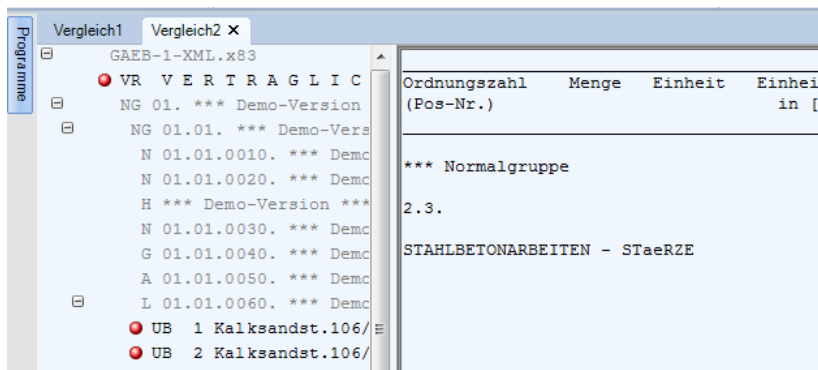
Programme

Vergleich1 Vergleich2 ✕

GAEB-1-XML.x83
VR V E R T R A G L I C
NG 01. *** Demo-Version
NG 01.01. *** Demo-Vers
N 01.01.0010. *** Demc
N 01.01.0020. *** Demc
H *** Demo-Version ***
N 01.01.0030. *** Demc
G 01.01.0040. *** Demc
A 01.01.0050. *** Demc
L 01.01.0060. *** Demc
UB 1 Kalksandst.106/
UB 2 Kalksandst.106/

| Ordnungszahl | Menge | Einheit | Einhei |
|---|---|---|---|
| (Pos-Nr.) | | | in [ |

*** Normalgruppe

2.3.

STAHLBETONARBEITEN - STaeRZE